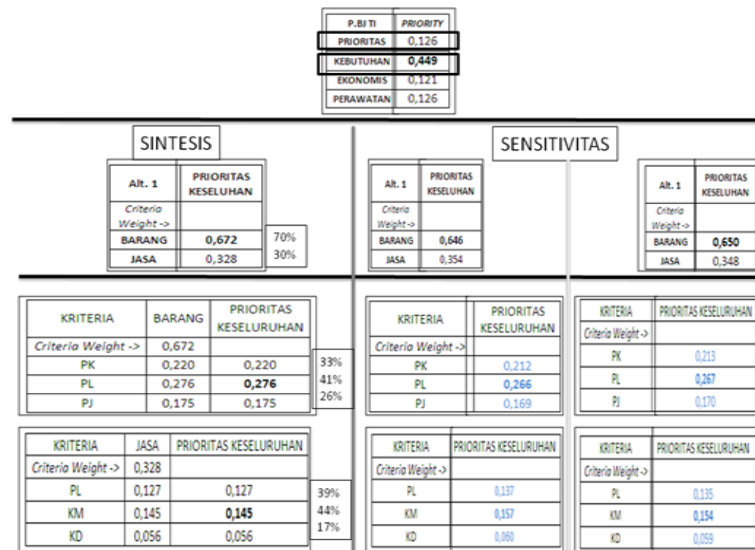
| P.BJ TI | PRIORITY |
|---|---|
| PRIORITAS | 0,126 |
| KEBUTUHAN | 0,449 |
| EKONOMIS | 0,121 |
| PERAWATAN | 0,126 |

SINTESIS

| Alt. 1 | PRIORITAS KESELUHAN |
|---|---|
| Criteria Weight -> | |
| BARANG | 0,672 |
| JASA | 0,328 |

70%
30%

SENSITIVITAS

| Alt. 1 | PRIORITAS KESELUHAN |
|---|---|
| Criteria Weight -> | |
| BARANG | 0,646 |
| JASA | 0,354 |

| Alt. 1 | PRIORITAS KESELUHAN |
|---|---|
| Criteria Weight -> | |
| BARANG | 0,650 |
| JASA | 0,348 |

| KRITERIA | BARANG | PRIORITAS KESELURUHAN |
|---|---|---|
| Criteria Weight -> | 0,672 | |
| PK | 0,220 | 0,220 |
| PL | 0,276 | 0,276 |
| PJ | 0,175 | 0,175 |

33%
41%
26%

| KRITERIA | PRIORITAS KESELURUHAN |
|---|---|
| Criteria Weight -> | |
| PK | 0,212 |
| PL | 0,266 |
| PJ | 0,169 |

| KRITERIA | PRIORITAS KESELURUHAN |
|---|---|
| Criteria Weight -> | |
| PK | 0,213 |
| PL | 0,267 |
| PJ | 0,170 |

| KRITERIA | JASA | PRIORITAS KESELURUHAN |
|---|---|---|
| Criteria Weight -> | 0,328 | |
| PL | 0,127 | 0,127 |
| KM | 0,145 | 0,145 |
| KD | 0,056 | 0,056 |

39%
44%
17%

| KRITERIA | PRIORITAS KESELURUHAN |
|---|---|
| Criteria Weight -> | |
| PL | 0,137 |
| KM | 0,157 |
| KD | 0,060 |

| KRITERIA | PRIORITAS KESELURUHAN |
|---|---|
| Criteria Weight -> | |
| PL | 0,135 |
| KM | 0,154 |
| KD | 0,059 |